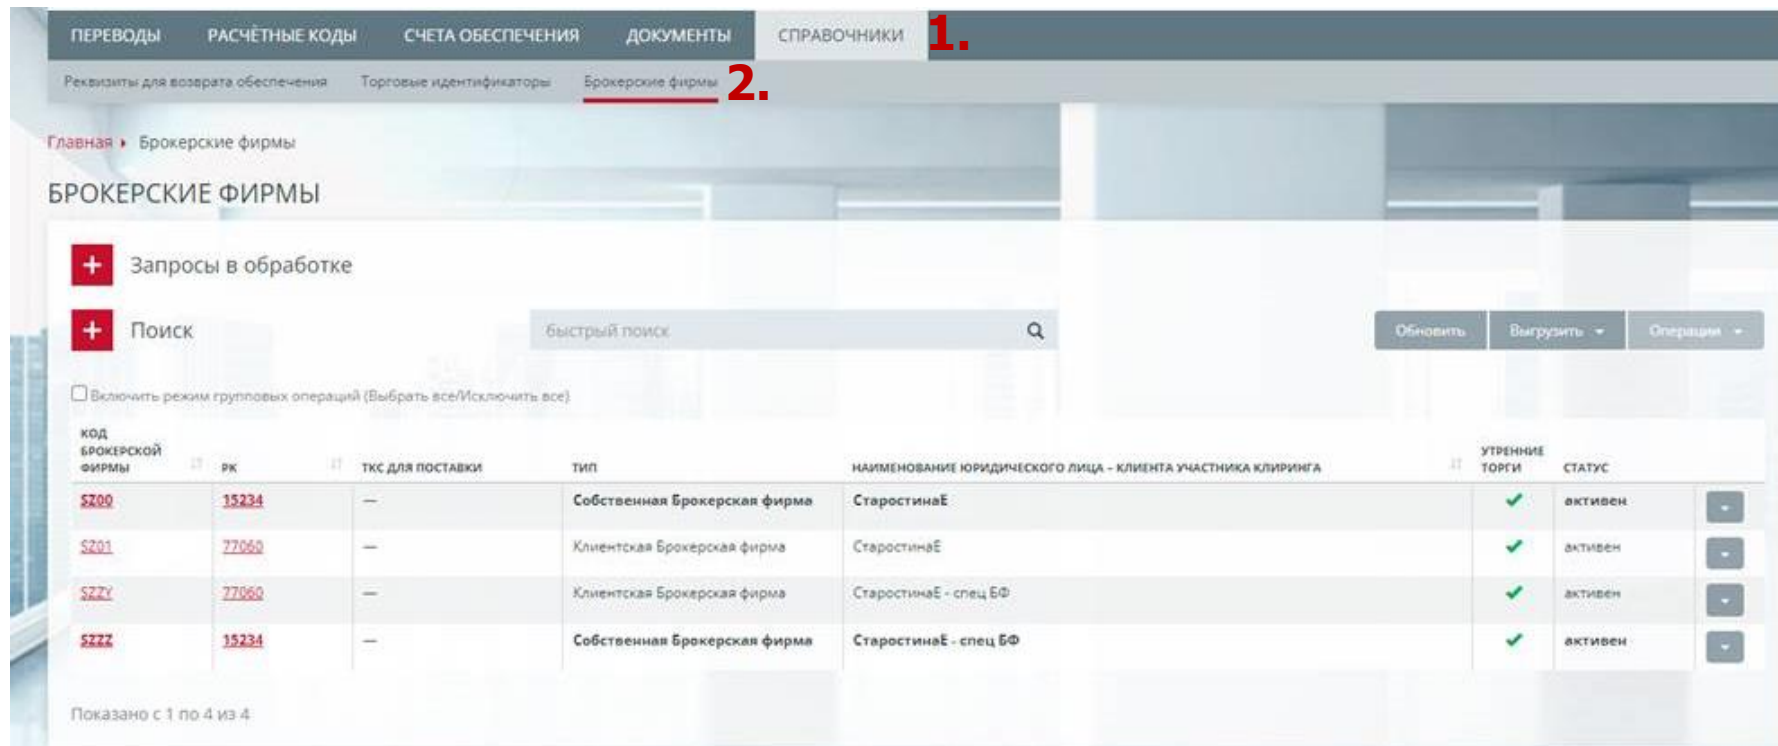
ПЕРЕВОДЫ РАСЧЁТНЫЕ КОДЫ СЧЕТА ОБЕСПЕЧЕНИЯ ДОКУМЕНТЫ СПРАВОЧНИКИ 1.

Реквизиты для возврата обеспечения Торговые идентификаторы Брокерские фирмы 2.

Главная ▸ Брокерские фирмы

БРОКЕРСКИЕ ФИРМЫ

+ Запросы в обработке

+ Поиск

быстрый поиск

Обновить Выгрузить ▾ Операции ▾

Включить режим групповых операций (Выбрать все/Исключить все)

| КОД БРОКЕРСКОЙ ФИРМЫ | РК | ТКС ДЛЯ ПОСТАВКИ | ТИП | НАИМЕНОВАНИЕ ЮРИДИЧЕСКОГО ЛИЦА - КЛИЕНТА УЧАСТНИКА КЛИРИНГА | УТРЕННИЕ ТОРГИ | СТАТУС | |
|---|---|---|---|---|---|---|---|
| SZ00 | 15234 | — | Собственная Брокерская фирма | СтаростинаЕ | ✔ | активен | ▾ |
| SZ01 | 77060 | — | Клиентская Брокерская фирма | СтаростинаЕ | ✔ | активен | ▾ |
| SZZY | 77060 | — | Клиентская Брокерская фирма | СтаростинаЕ - спец БФ | ✔ | активен | ▾ |
| SZZZ | 15234 | — | Собственная Брокерская фирма | СтаростинаЕ - спец БФ | ✔ | активен | ▾ |

Показано с 1 по 4 из 4